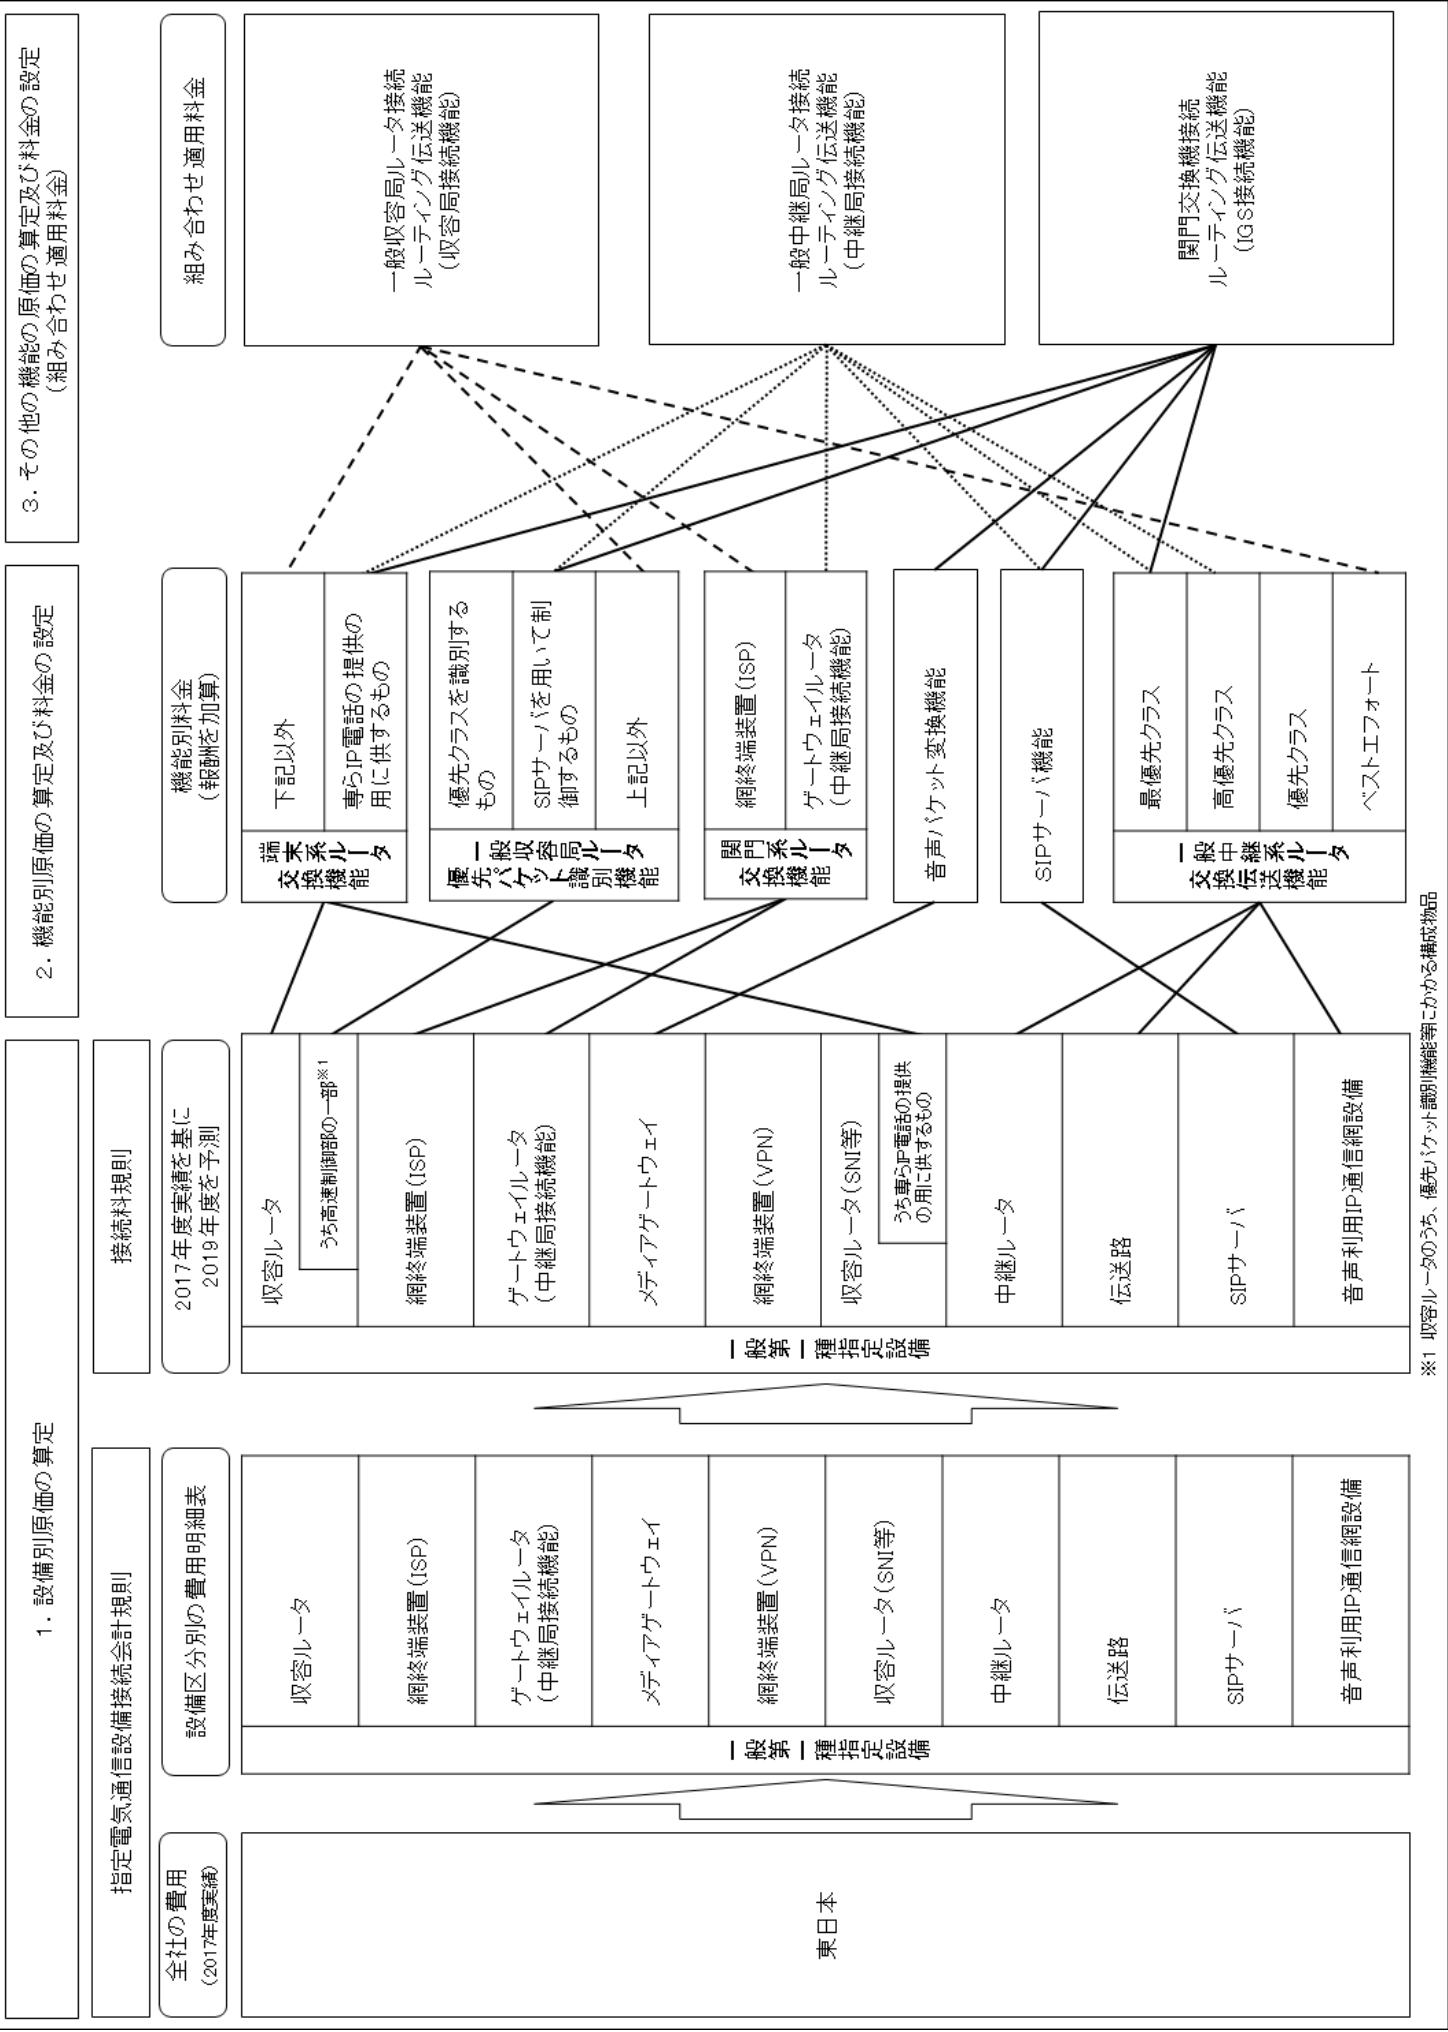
1．設備別原価の算定

指定電気通信設備接続会計規則

全社の費用
(2017年度実績)

東日本

設備区分別の費用明細表

一般第一種指定設備

収容ルータ

網終端装置(ISP)

ゲートウェイルータ
(中継局接続機能)

メディアゲートウェイ

網終端装置(VPN)

収容ルータ(SNI等)

中継ルータ

伝送路

SIPサーバ

音声利用IP通信網設備

接続料規則

2017年度実績を基に2019年度を予測

一般第一種指定設備

収容ルータ

うち高速制御部の一部※1

網終端装置(ISP)

ゲートウェイルータ
(中継局接続機能)

メディアゲートウェイ

網終端装置(VPN)

収容ルータ(SNI等)

うち専らIP電話の提供の用に供するもの

中継ルータ

伝送路

SIPサーバ

音声利用IP通信網設備

2．機能別原価の算定及び料金の設定

機能別料金
(報酬を加算)

端末系交換ルータ機能

下記以外

専らIP電話の提供の用に供するもの

一般収容局ルータ優先パケット識別機能

優先クラスを識別するもの

SIPサーバを用いて制御するもの

上記以外

関門系ルータ交換機能

網終端装置(ISP)

ゲートウェイルータ
(中継局接続機能)

音声パケット変換機能

SIPサーバ機能

一般中継系ルータ交換伝送機能

最優先クラス

高優先クラス

優先クラス

ベストエフォート

3．その他の機能の原価の算定及び料金の設定
(組み合わせ適用料金)

組み合わせ適用料金

一般収容局ルータ接続
ルーティング伝送機能
(収容局接続機能)

一般中継局ルータ接続
ルーティング伝送機能
(中継局接続機能)

関門交換機接続
ルーティング伝送機能
(IGS接続機能)

※1 収容ルータのうち、優先パケット識別機能等にかかる構成物品